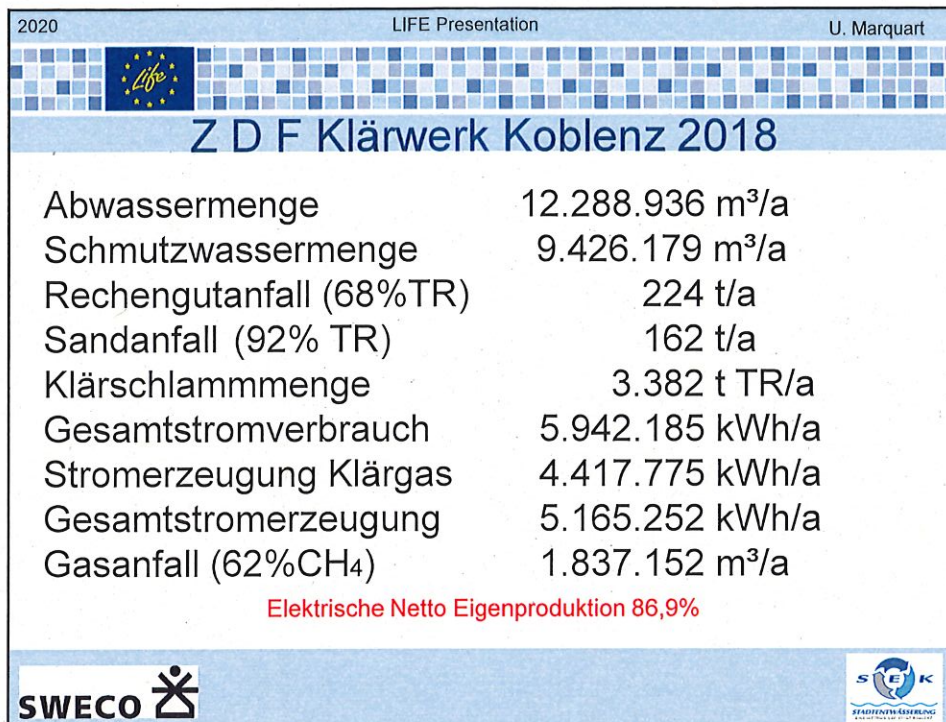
2020 LIFE Presentation U. Marquart

Life

Z D F Klärwerk Koblenz 2018

| | |
|---|---|
| Abwassermenge | 12.288.936 m³/a |
| Schmutzwassermenge | 9.426.179 m³/a |
| Rechengutanfall (68%TR) | 224 t/a |
| Sandanfall (92% TR) | 162 t/a |
| Klärschlammmenge | 3.382 t TR/a |
| Gesamtstromverbrauch | 5.942.185 kWh/a |
| Stromerzeugung Klärgas | 4.417.775 kWh/a |
| Gesamtstromerzeugung | 5.165.252 kWh/a |
| Gasanfall (62%$CH_4$) | 1.837.152 m³/a |

Elektrische Netto Eigenproduktion 86,9%

SWECO

S E K
STADTENTWÄSSERUNG